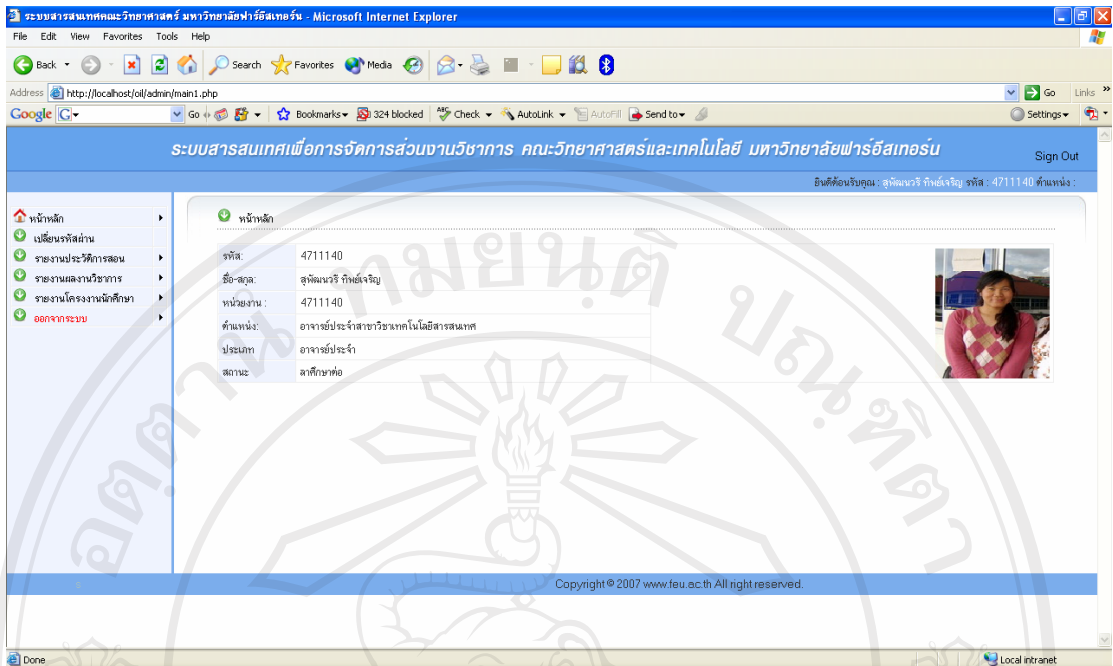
ระบบสารสนเทศคณะวิทยาศาสตร์ มหาวิทยาลัยฟาร์อีสเทอร์น - Microsoft Internet Explorer

File Edit View Favorites Tools Help

Back Search Favorites Media

Address http://localhost/oil/admin/main1.php Go Links

Google G- Go Bookmarks 324 blocked Check AutoLink AutoFill Send to Settings

ระบบสารสนเทศเพื่อการจัดการส่วนงานวิชาการ คณะวิทยาศาสตร์และเทคโนโลยี มหาวิทยาลัยฟาร์อีสเทอร์น

Sign Out

ยินดีต้อนรับคุณ : สุพัฒนวริ ทิพย์เจริญ รหัส : 4711140 ตำแหน่ง :

หน้าหลัก
เปลี่ยนรหัสผ่าน
รายงานประวัติการสอน
รายงานผลงานวิชาการ
รายงานโครงงานนักศึกษา
ออกจากระบบ

หน้าหลัก

| | |
|---|---|
| รหัส: | 4711140 |
| ชื่อ-สกุล: | สุพัฒนวริ ทิพย์เจริญ |
| หน่วยงาน : | 4711140 |
| ตำแหน่ง: | อาจารย์ประจำสาขาวิชาเทคโนโลยีสารสนเทศ |
| ประเภท | อาจารย์ประจำ |
| สถานะ | ลาศึกษาต่อ |

Copyright © 2007 www.feu.ac.th All right reserved.

Done

Local intranet